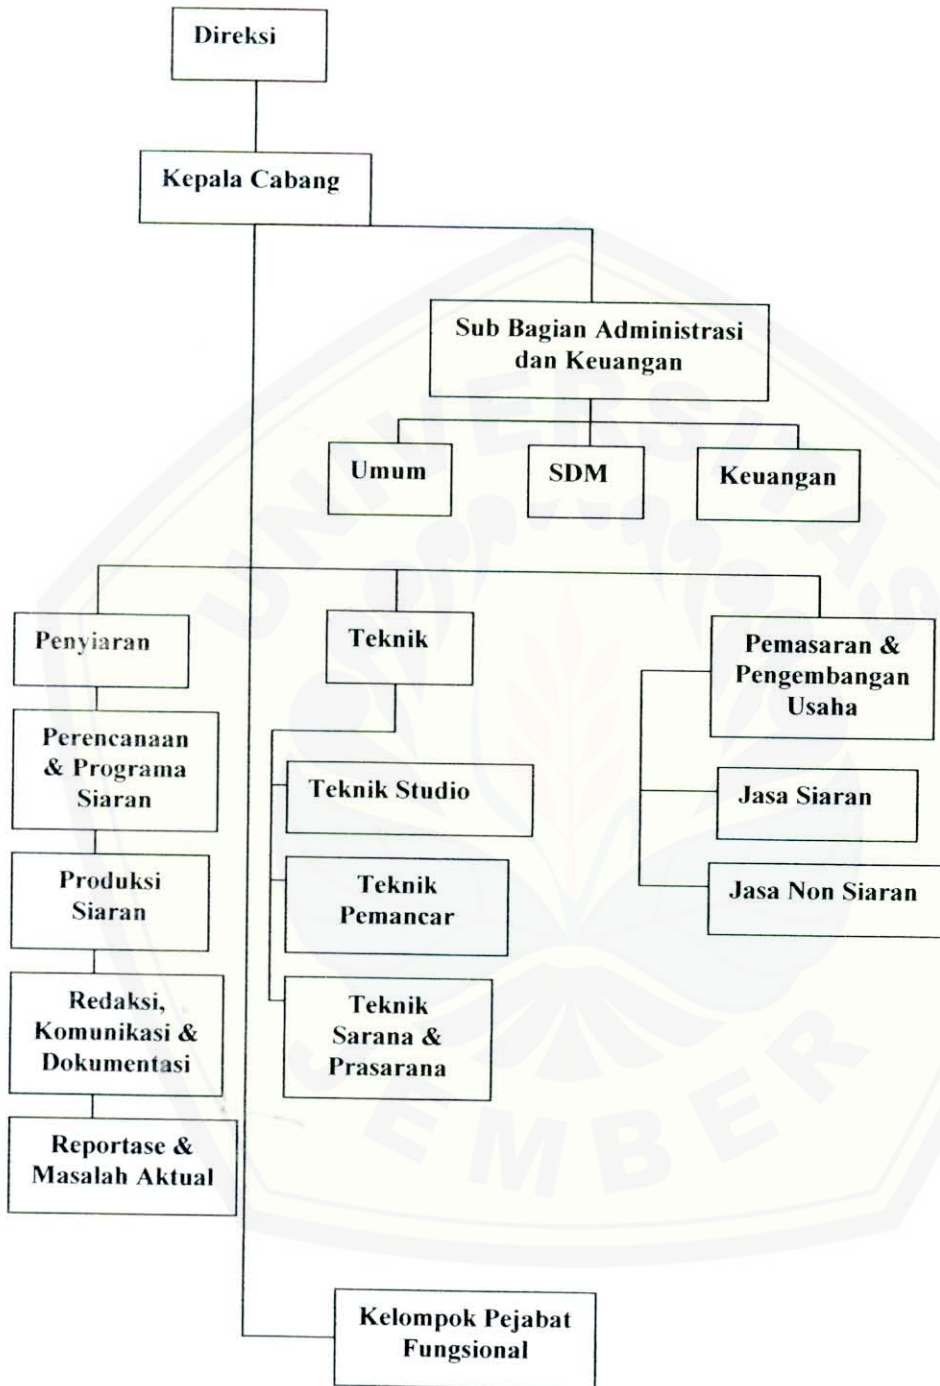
Direksi

Kepala Cabang

Sub Bagian Administrasi dan Keuangan

Umum

SDM

Keuangan

Penyiaran

Perencanaan & Programa Siaran

Produksi Siaran

Redaksi, Komunikasi & Dokumentasi

Reportase & Masalah Aktual

Teknik

Teknik Studio

Teknik Pemancar

Teknik Sarana & Prasarana

Pemasaran & Pengembangan Usaha

Jasa Siaran

Jasa Non Siaran

Kelompok Pejabat Fungsional

UNIVERSITAS JEMBER